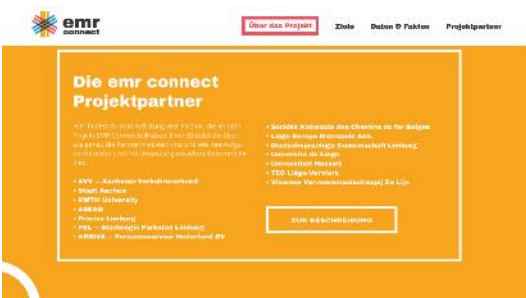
emr connect

Über das Projekt Ziele Daten & Fakten Projektpartner

Die emr connect Projektpartner

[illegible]

• AVV – Aachener Verkehrsverbund
• Stadt Aachen
• RWTH University
• ASEAG
• Provinz Limburg
• PSL – Stichting Parkstad Limburg
• ARRIVA – Personenvervoer Nederland BV

• Société Nationale des Chemins de fer Belges
• Liège Europe Metropole Asbl.
• Deutschsprachige Gemeinschaft Belgiens
• Université de Liège
• Universiteit Hasselt
• TEC Liège-Verviers
• Vlaamse Vervoermaatschappij De Lijn

ZUR BESCHREIBUNG